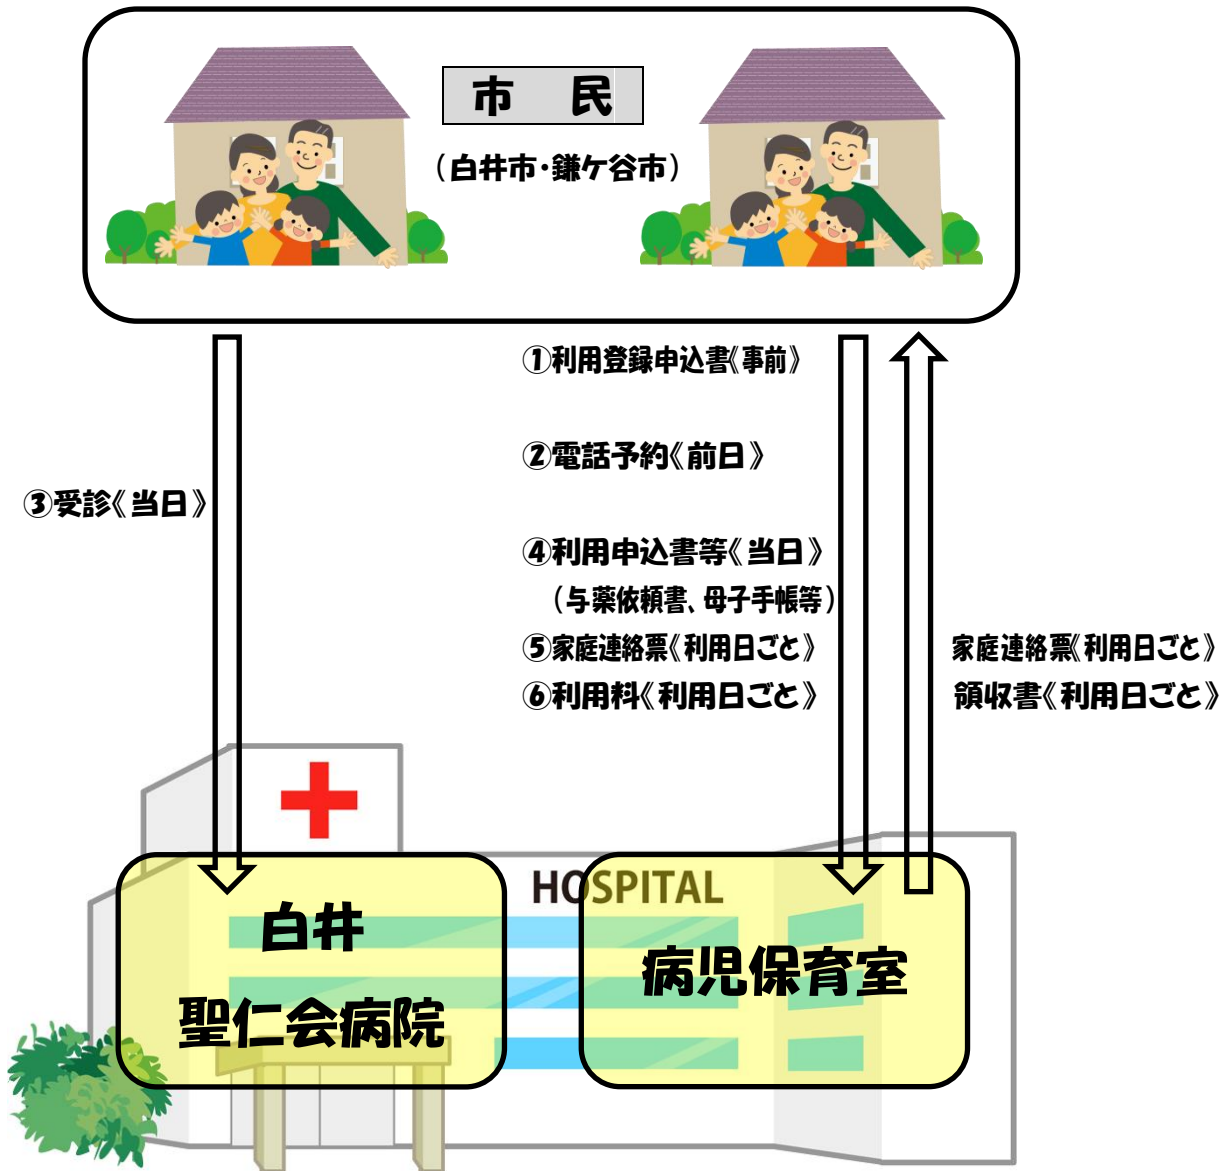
市　民

（白井市・鎌ケ谷市）

③受診《当日》

①利用登録申込書《事前》

②電話予約《前日》

④利用申込書等《当日》
（与薬依頼書、母子手帳等）

⑤家庭連絡票《利用日ごと》

⑥利用料《利用日ごと》

家庭連絡票《利用日ごと》
領収書《利用日ごと》

HOSPITAL

白井
聖仁会病院

病児保育室